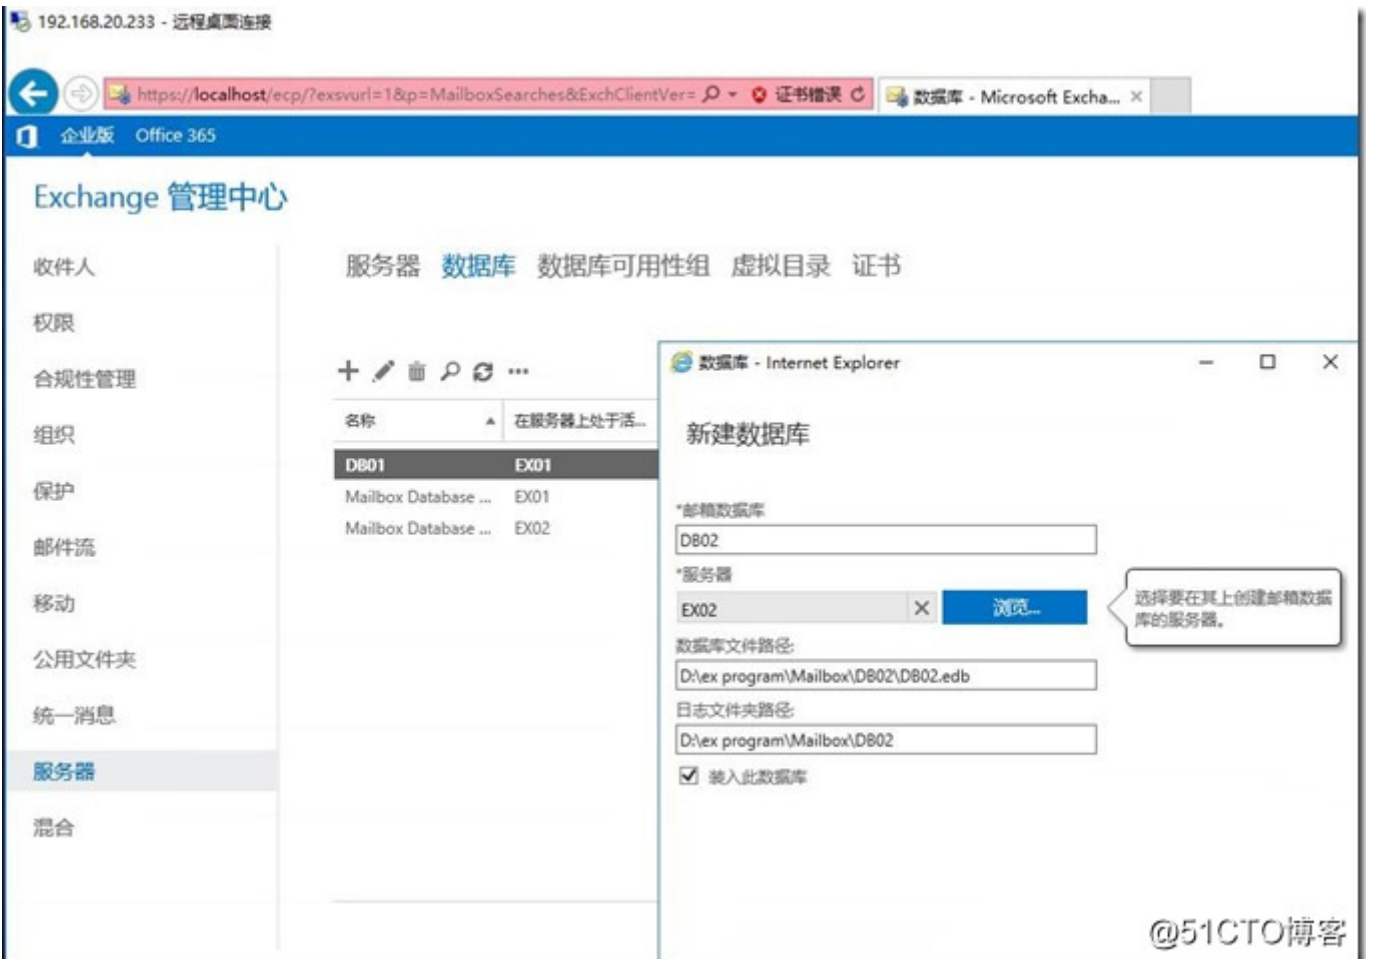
192.168.20.233 - 远程桌面连接

https://localhost/ecp/?exsvurl=1&p=MailboxSearches&ExchClientVer= 证书错误 数据库 - Microsoft Excha... ×

企业版 Office 365

Exchange 管理中心

收件人
权限
合规性管理
组织
保护
邮件流
移动
公用文件夹
统一消息
服务器
混合

服务器 数据库 数据库可用性组 虚拟目录 证书

+ ...

| 名称 | 在服务器上处于活... |
|---|---|
| DB01 | EX01 |
| Mailbox Database ... | EX01 |
| Mailbox Database ... | EX02 |

数据库 - Internet Explorer

新建数据库

*邮箱数据库
DB02
*服务器
EX02 ×
浏览...
选择要在其上创建邮箱数据库的服务器。
数据库文件路径:
D:\ex program\Mailbox\DB02\DB02.edb
日志文件夹路径:
D:\ex program\Mailbox\DB02
装入此数据库

@51CTO博客